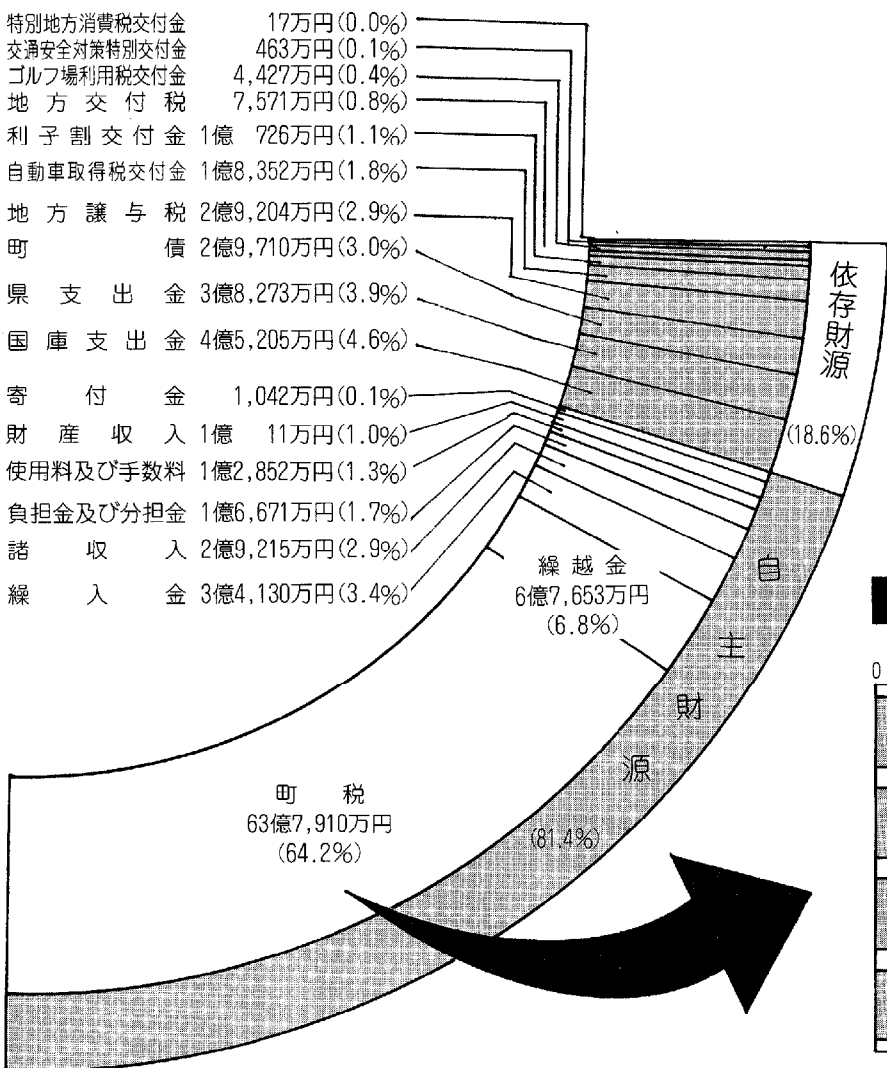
特別地方消費税交付金 17万円(0.0%)
交通安全対策特別交付金 463万円(0.1%)
ゴルフ場利用税交付金 4,427万円(0.4%)
地方交付税 7,571万円(0.8%)
利子割交付金 1億 726万円(1.1%)
自動車取得税交付金 1億8,352万円(1.8%)
地方譲与税 2億9,204万円(2.9%)
町債 2億9,710万円(3.0%)
県支出金 3億8,273万円(3.9%)
国庫支出金 4億5,205万円(4.6%)
寄付金 1,042万円(0.1%)
財産収入 1億 11万円(1.0%)
使用料及び手数料 1億2,852万円(1.3%)
負担金及び分担金 1億6,671万円(1.7%)
諸収入 2億9,215万円(2.9%)
繰入金 3億4,130万円(3.4%)

依存財源
(18.6%)

繰越金
6億7,653万円
(6.8%)

自主財源
(81.4%)

町税
63億7,910万円
(64.2%)

0